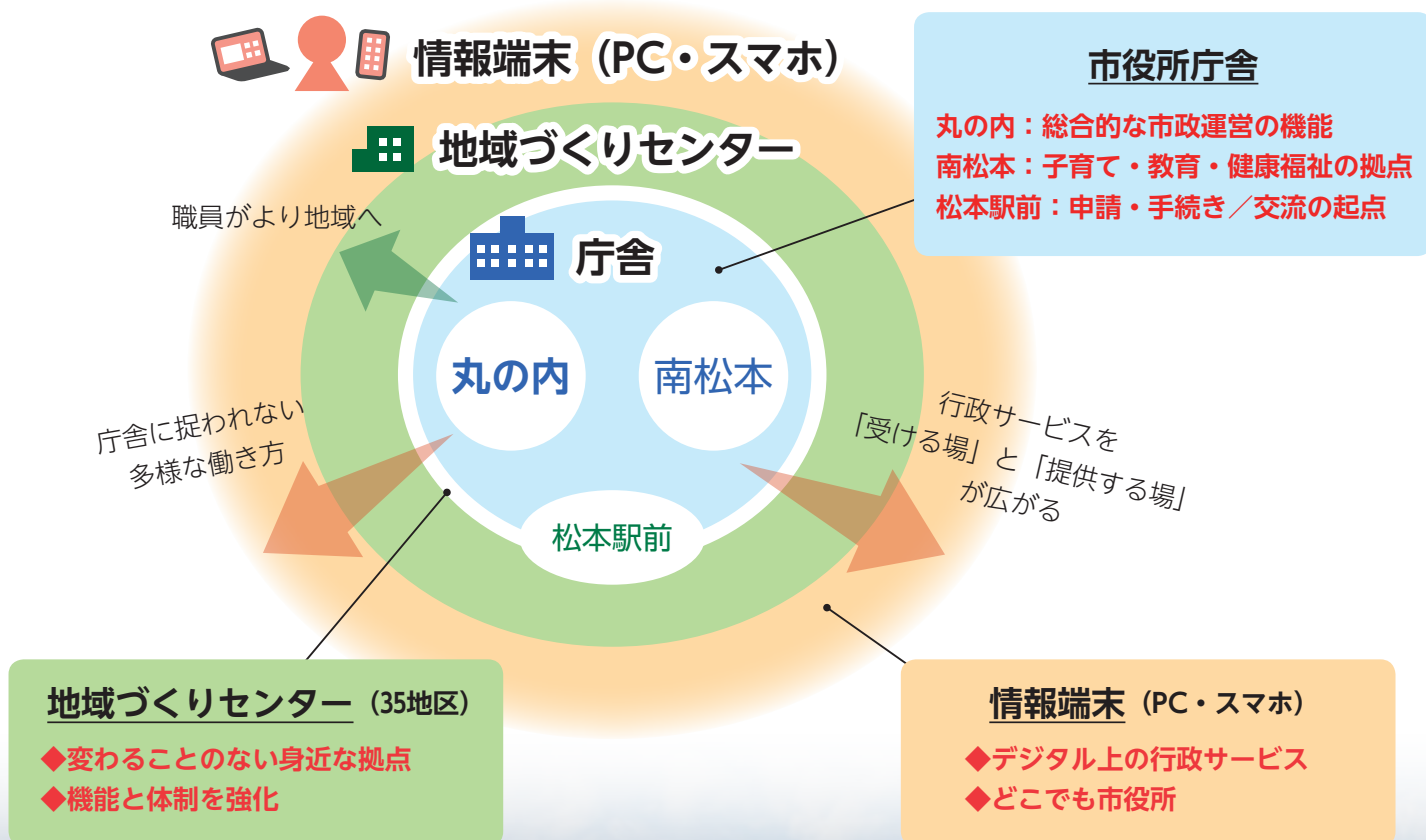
情報端末（PC・スマホ）

地域づくりセンター

職員がより地域へ

庁舎

丸の内

南松本

松本駅前

庁舎に捉われない
多様な働き方

行政サービスを
「受ける場」と「提供する場」
が広がる

市役所庁舎

丸の内：総合的な市政運営の機能
南松本：子育て・教育・健康福祉の拠点
松本駅前：申請・手続き／交流の起点

地域づくりセンター（35地区）

◆変わることのない身近な拠点
◆機能と体制を強化

情報端末（PC・スマホ）

◆デジタル上の行政サービス
◆どこでも市役所